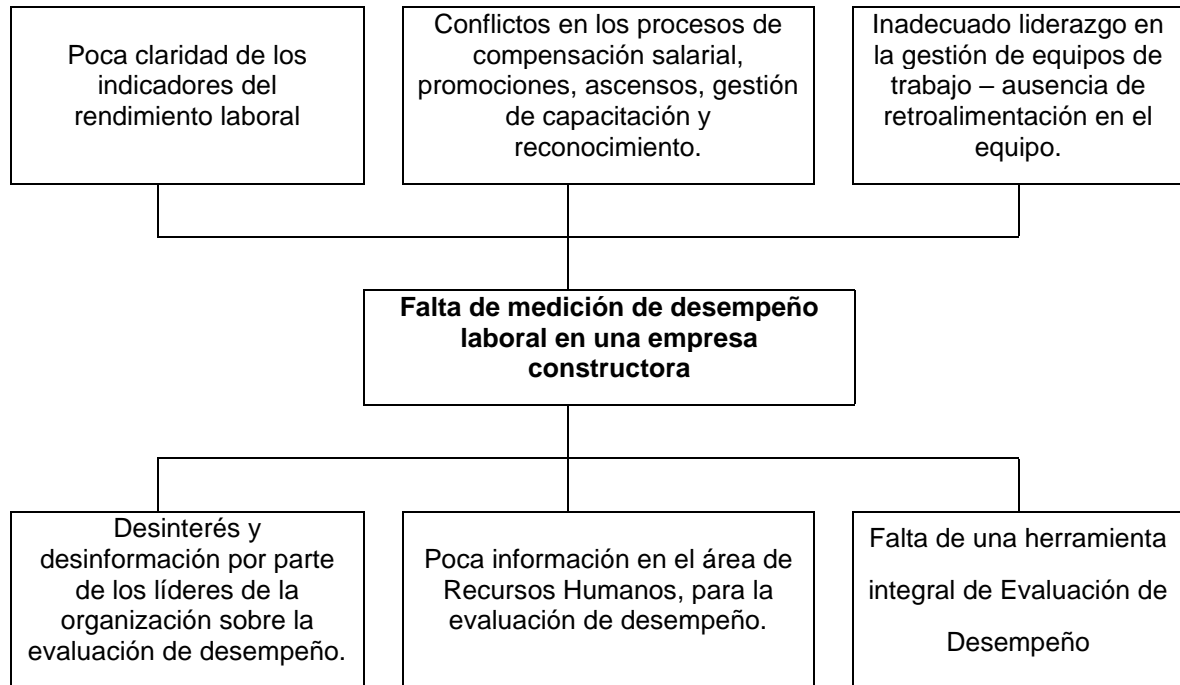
Poca claridad de los indicadores del rendimiento laboral

Conflictos en los procesos de compensación salarial, promociones, ascensos, gestión de capacitación y reconocimiento.

Inadecuado liderazgo en la gestión de equipos de trabajo – ausencia de retroalimentación en el equipo.

**Falta de medición de desempeño laboral en una empresa constructora**

Desinterés y desinformación por parte de los líderes de la organización sobre la evaluación de desempeño.

Poca información en el área de Recursos Humanos, para la evaluación de desempeño.

Falta de una herramienta integral de Evaluación de Desempeño